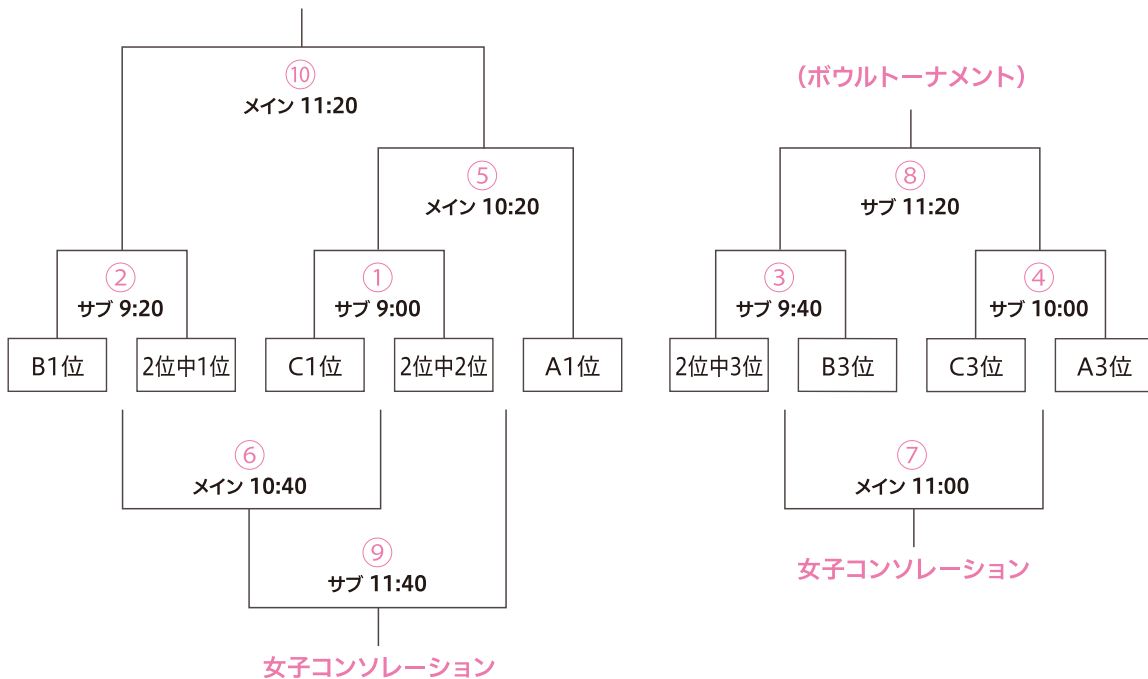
⑩
メイン 11:20

⑤
メイン 10:20

②
サブ 9:20

①
サブ 9:00

B1位

2位中1位

C1位

2位中2位

A1位

⑥
メイン 10:40

⑨
サブ 11:40

女子コンソレーション

（ボウルトーナメント）

⑧
サブ 11:20

③
サブ 9:40

④
サブ 10:00

2位中3位

B3位

C3位

A3位

⑦
メイン 11:00

女子コンソレーション